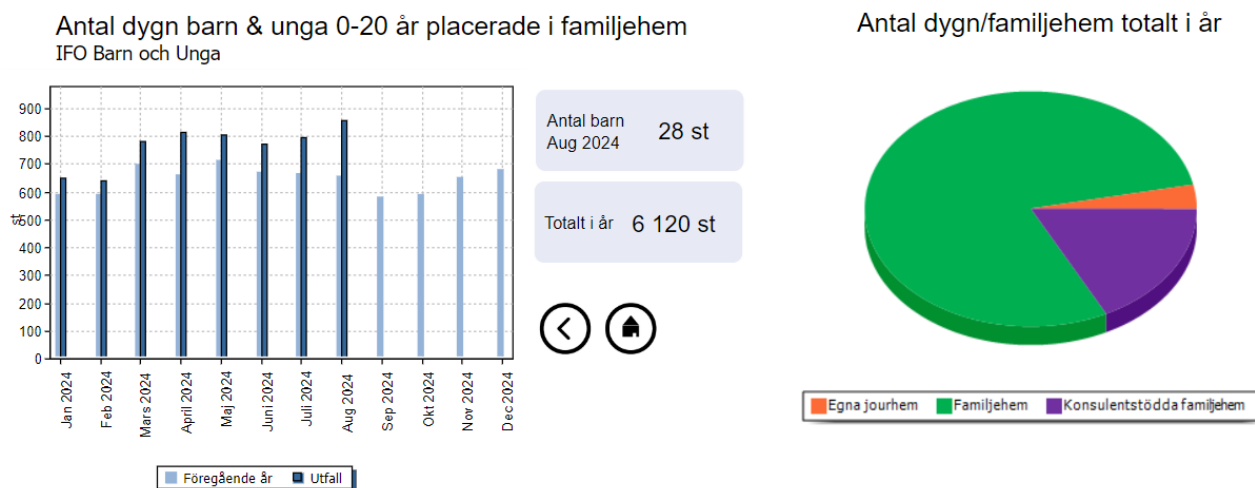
Antal dygn barn & unga 0-20 år placerade i familjehem
IFO Barn och Unga

st
900
800
700
600
500
400
300
200
100
0

Jan 2024
Feb 2024
Mars 2024
April 2024
Maj 2024
Juni 2024
Juli 2024
Aug 2024
Sep 2024
Okt 2024
Nov 2024
Dec 2024

Föregående år
Utfall

Antal barn Aug 2024
28 st

Totalt i år
6 120 st

Antal dygn/familjehem totalt i år

Egna jourhem
Familjehem
Konsulentstödda familjehem